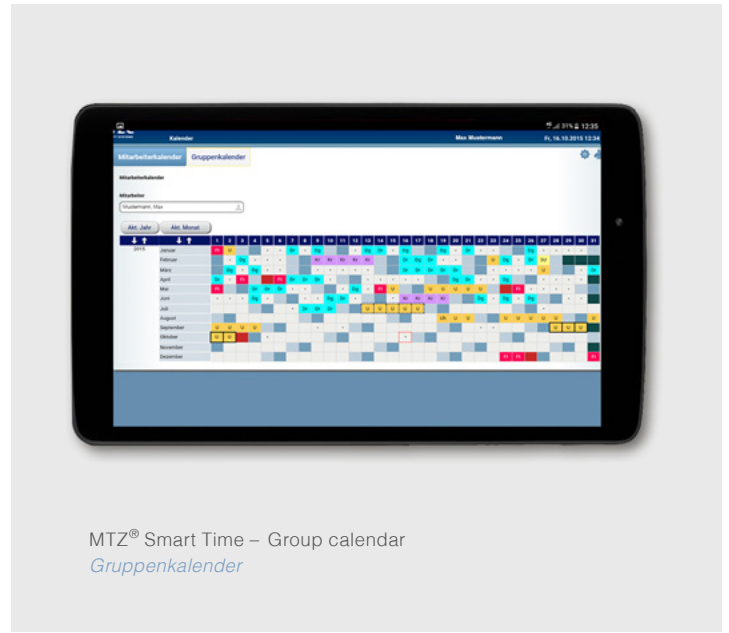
31% 12:35

Kalender

Max Mustermann

Fr, 16.10.2015 12:34

Mitarbeiterkalender

Gruppenkalender

Mitarbeiterkalender

Mitarbeiter

Mustermann, Max

Akt. Jahr

Akt. Monat

2015

| | 1 | 2 | 3 | 4 | 5 | 6 | 7 | 8 | 9 | 10 | 11 | 12 | 13 | 14 | 15 | 16 | 17 | 18 | 19 | 20 | 21 | 22 | 23 | 24 | 25 | 26 | 27 | 28 | 29 | 30 | 31 |
|---|---|---|---|---|---|---|---|---|---|---|---|---|---|---|---|---|---|---|---|---|---|---|---|---|---|---|---|---|---|---|---|
| Januar | | | | | | | | | | | | | | | | | | | | | | | | | | | | | | | |
| Februar | | | | | | | | | | | | | | | | | | | | | | | | | | | | | | | |
| März | | | | | | | | | | | | | | | | | | | | | | | | | | | | | | | |
| April | | | | | | | | | | | | | | | | | | | | | | | | | | | | | | | |
| Mai | | | | | | | | | | | | | | | | | | | | | | | | | | | | | | | |
| Juni | | | | | | | | | | | | | | | | | | | | | | | | | | | | | | | |
| Juli | | | | | | | | | | | | | | | | | | | | | | | | | | | | | | | |
| August | | | | | | | | | | | | | | | | | | | | | | | | | | | | | | | |
| September | | | | | | | | | | | | | | | | | | | | | | | | | | | | | | | |
| Oktober | | | | | | | | | | | | | | | | | | | | | | | | | | | | | | | |
| November | | | | | | | | | | | | | | | | | | | | | | | | | | | | | | | |
| Dezember | | | | | | | | | | | | | | | | | | | | | | | | | | | | | | | |

MTZ® Smart Time – Group calendar
Gruppenkalender